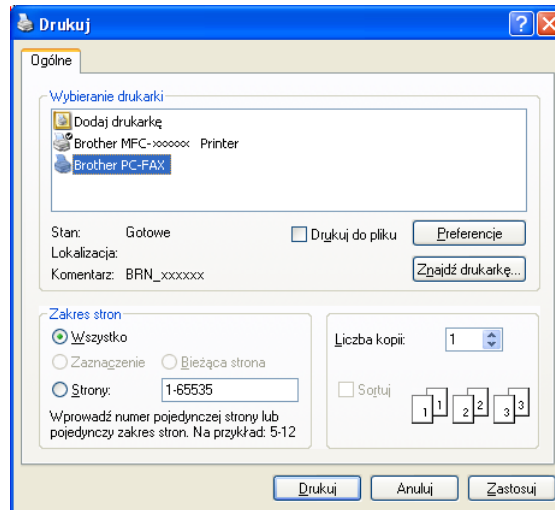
Drukuj

Ogólne

Wybieranie drukarki

Dodaj drukarkę

Brother MFC-xxxxxx Printer

Brother PC-FAX

Stan: Gotowe

Lokalizacja:

Komentarz: BRN_xxxxxx

Drukuj do pliku

Preferencje

Znajdź drukarkę...

Zakres stron

Wszystko

Zaznaczenie

Bieżąca strona

Strony: 1-65535

Wprowadź numer pojedynczej strony lub pojedynczy zakres stron. Na przykład: 5-12

Liczba kopii: 1

Sortuj

1 1 2 2 3 3

Drukuj

Anuluj

Zastosuj